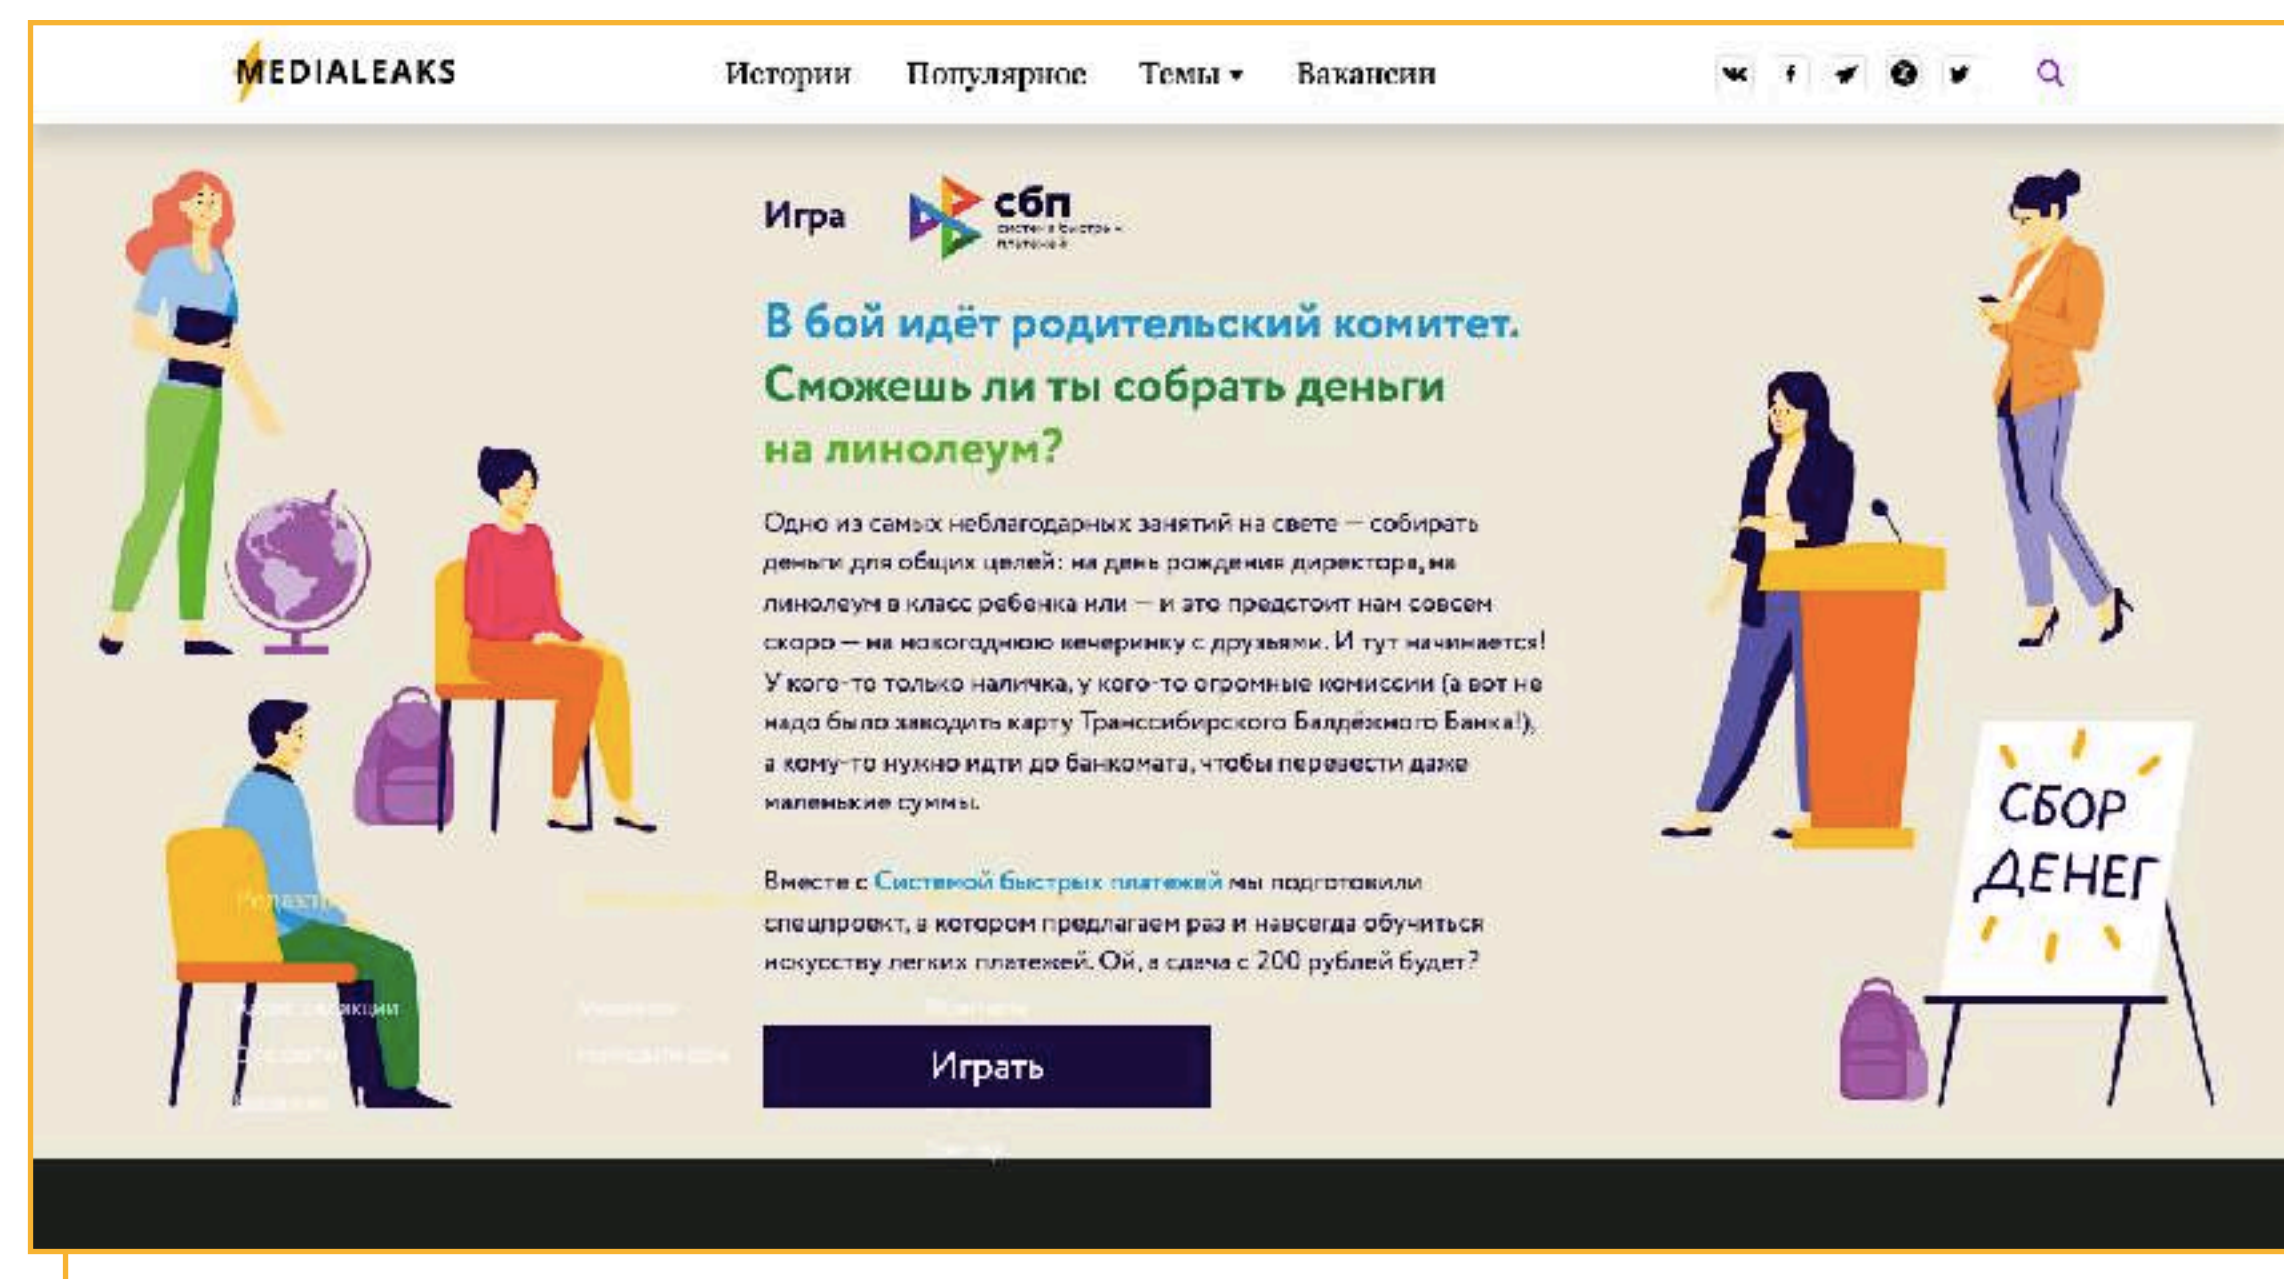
MEDIALEAKS

Истории Популярное Темы ▾ Вакансии

Игра

сбп
система быстрых платежей

В бой идёт родительский комитет. Сможешь ли ты собрать деньги на линолеум?

Одно из самых неблагодарных занятий на свете — собирать деньги для общих целей: на день рождения директора, на линолеум в класс ребенка или — и это предстоит нам совсем скоро — на новогоднюю вечеринку с друзьями. И тут начинается! У кого-то только наличка, у кого-то огромные комиссии (а вот не надо было заводить карту Транссибирского Балдежного Банка!), а кому-то нужно идти до банкомата, чтобы перевести даже маленькие суммы.

Вместе с Системой быстрых платежей мы подготовили спецпроект, в котором предлагаем раз и навсегда обучиться искусству легких платежей. Ой, а сдача с 200 рублей будет?

Играть

СБОР ДЕНЕГ